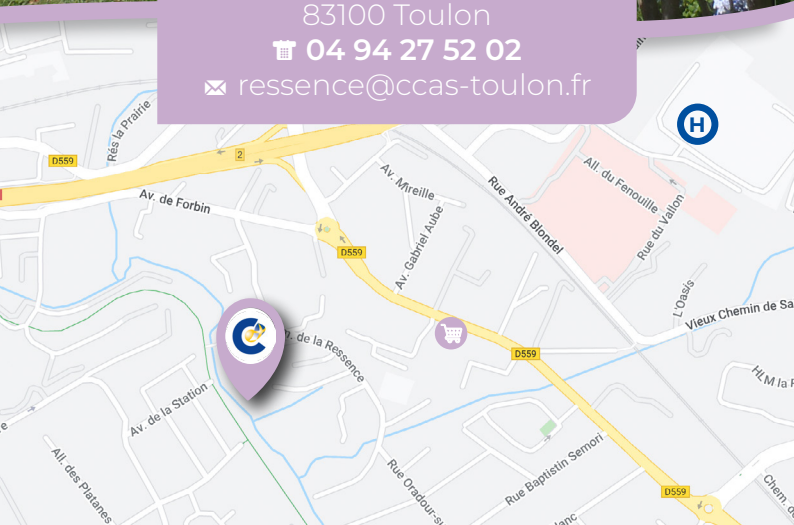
83100 Toulon
04 94 27 52 02
ressence@ccas-toulon.fr

H
Rés la Prairie
D559
2
Av. de Forbin
Av. Mireille
Av. Gabriel Aube
D559
Rue André Blondel
All. du Fenouille
Rue du Vallon
L'Oasis
Vieux Chemin de Sa
Av. de la Ressence
D559
HLM la F
Av. de la Station
All. des Platanes
Rue Oradour-s
Rue Baptistin Semori
D559
Chem.
lanc